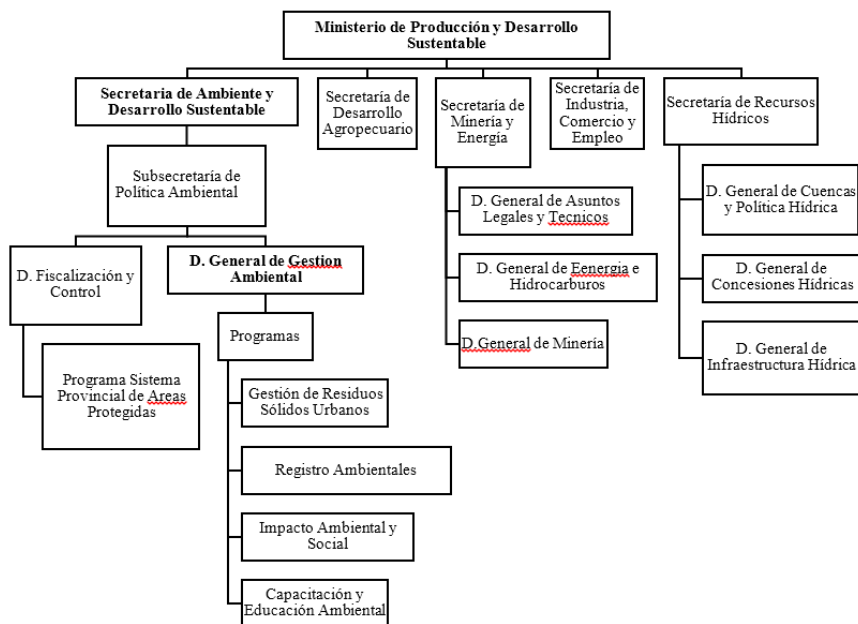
Ministerio de Producción y Desarrollo Sustentable

Secretaria de Ambiente y Desarrollo Sustentable

Secretaría de Desarrollo Agropecuario

Secretaría de Minería y Energía

Secretaría de Industria, Comercio y Empleo

Secretaría de Recursos Hídricos

Subsecretaría de Política Ambiental

D. General de Asuntos Legales y Tecnicos

D. General de Cuencas y Política Hídrica

D. Fiscalización y Control

D. General de Gestion Ambiental

D. General de Eenergia e Hidrocarburos

D. General de Concesiones Hídricas

Programas

D.General de Minería

D. General de Infraestructura Hídrica

Programa Sistema Provincial de Areas Protegidas

Gestión de Residuos Sólidos Urbanos

Registro Ambientales

Impacto Ambiental y Social

Capacitación y Educación Ambiental